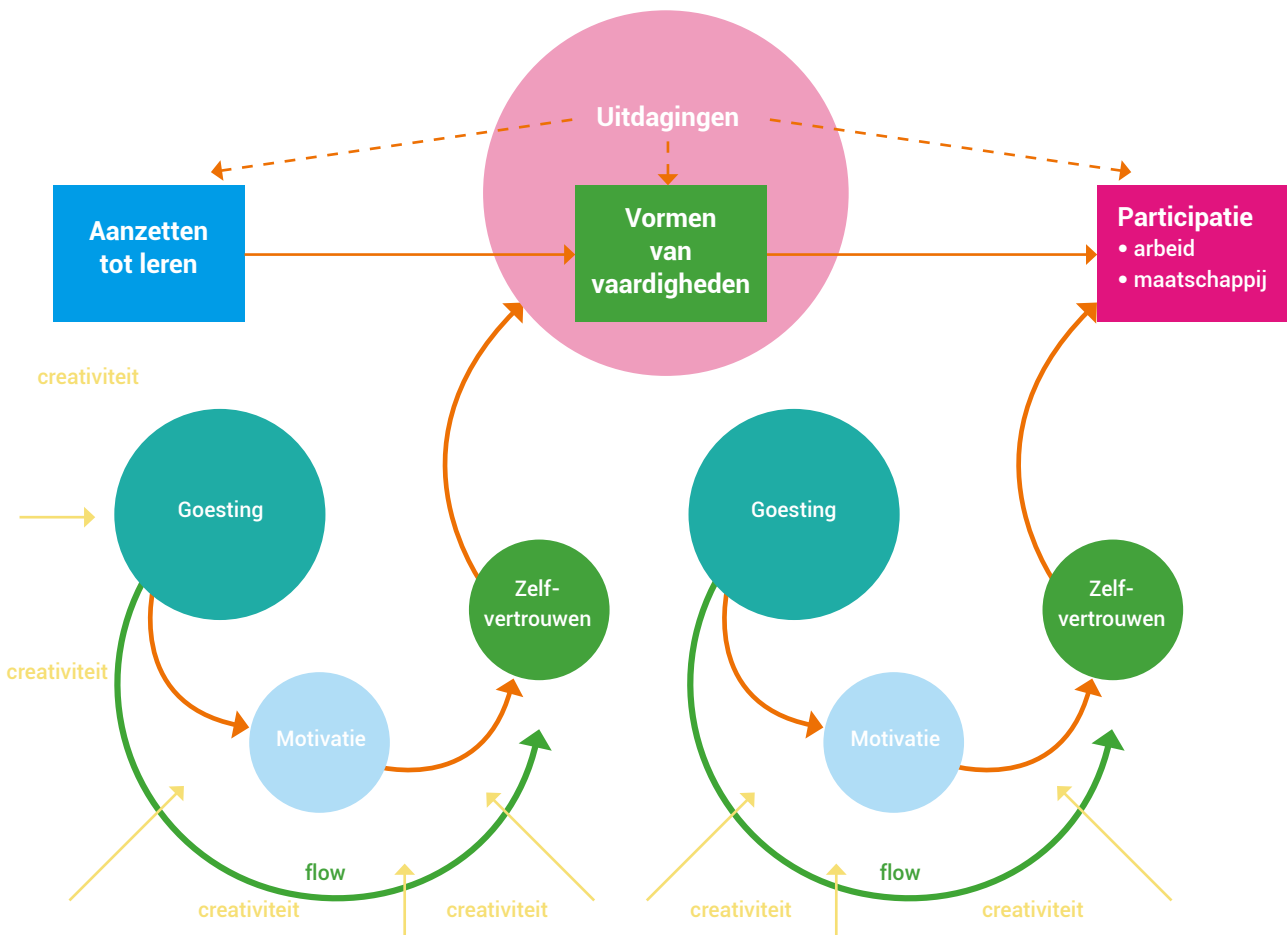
Uitdagingen

Aanzetten tot leren

Vormen van vaardigheden

Participatie
• arbeid
• maatschappij

creativiteit

Goesting

creativiteit

Motivatie

Zelf-vertrouwen

flow

creativiteit

creativiteit

Goesting

Motivatie

Zelf-vertrouwen

flow

creativiteit

creativiteit